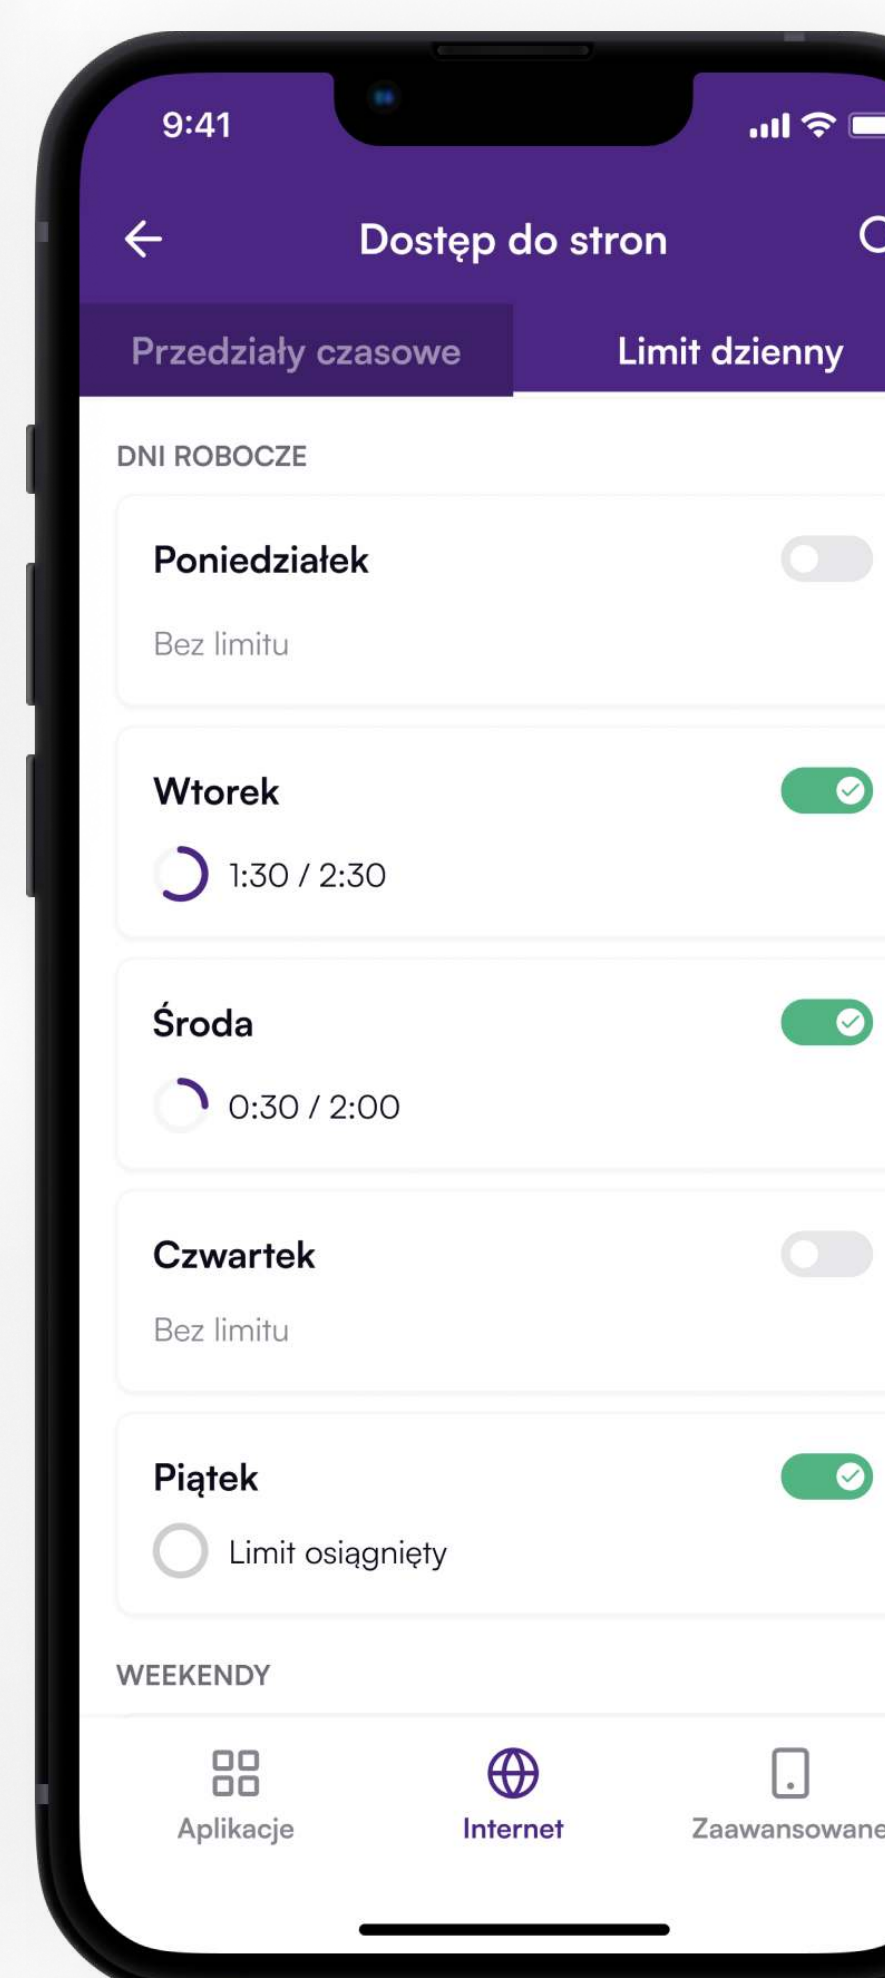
9:41

Dostęp do stron

Przedziały czasowe

Limit dzienny

DNI ROBOCZE

Poniedziałek

Bez limitu

Wtorek

1:30 / 2:30

Środa

0:30 / 2:00

Czwartek

Bez limitu

Piątek

Limit osiągnięty

WEEKENDY

Aplikacje

Internet

Zaawansowane